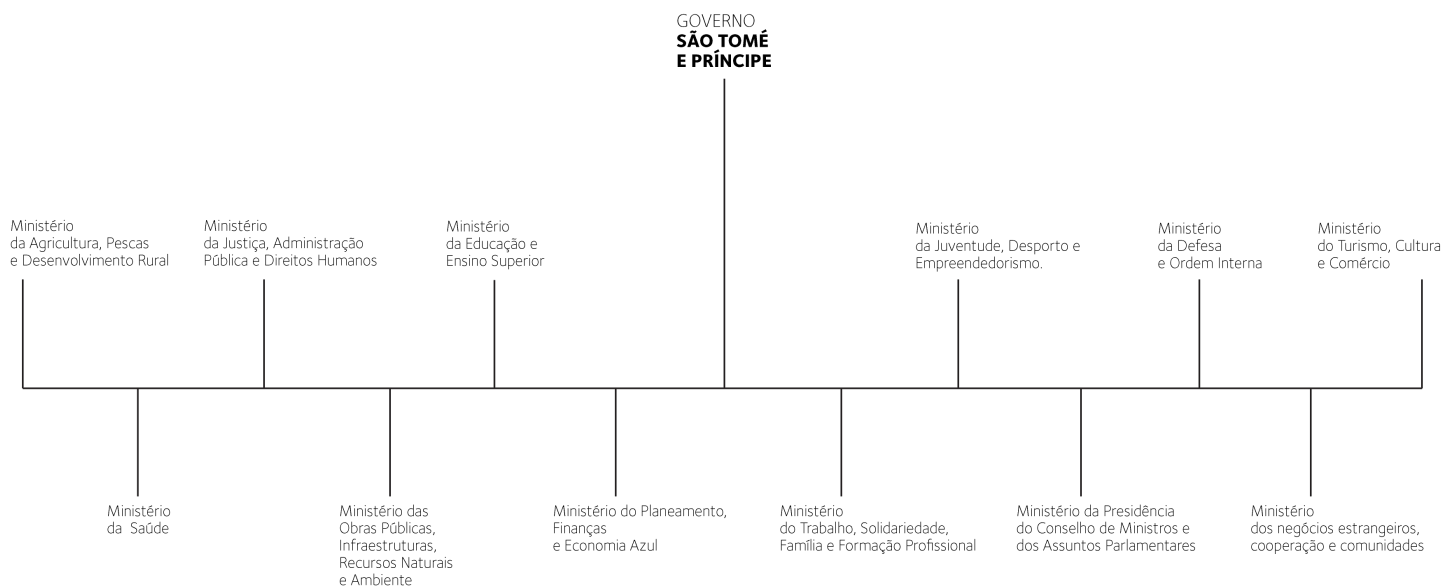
GOVERNO
**SÃO TOMÉ E PRÍNCIPE**

Ministério da Agricultura, Pescas e Desenvolvimento Rural

Ministério da Justiça, Administração Pública e Direitos Humanos

Ministério da Educação e Ensino Superior

Ministério da Juventude, Desporto e Empreendedorismo.

Ministério da Defesa e Ordem Interna

Ministério do Turismo, Cultura e Comércio

Ministério da Saúde

Ministério das Obras Públicas, Infraestruturas, Recursos Naturais e Ambiente

Ministério do Planeamento, Finanças e Economia Azul

Ministério do Trabalho, Solidariedade, Família e Formação Profissional

Ministério da Presidência do Conselho de Ministros e dos Assuntos Parlamentares

Ministério dos negócios estrangeiros, cooperação e comunidades